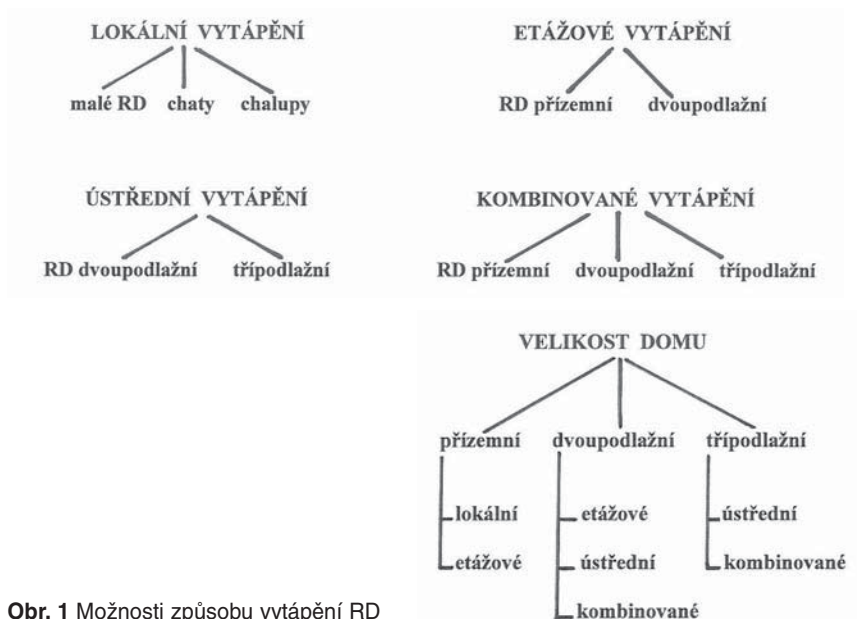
LOKÁLNÍ VYTÁPĚNÍ

malé RD chaty chalupy

ETÁŽOVÉ VYTÁPĚNÍ

RD přízemní dvoupodlažní

ÚSTŘEDNÍ VYTÁPĚNÍ

RD dvoupodlažní třípodlažní

KOMBINOVANÉ VYTÁPĚNÍ

RD přízemní dvoupodlažní třípodlažní

VELIKOST DOMU

přízemní dvoupodlažní třípodlažní

lokální

etážové

etážové

ústřední

kombinované

ústřední

kombinované

**Obr. 1** Možnosti způsobu vytápění RD